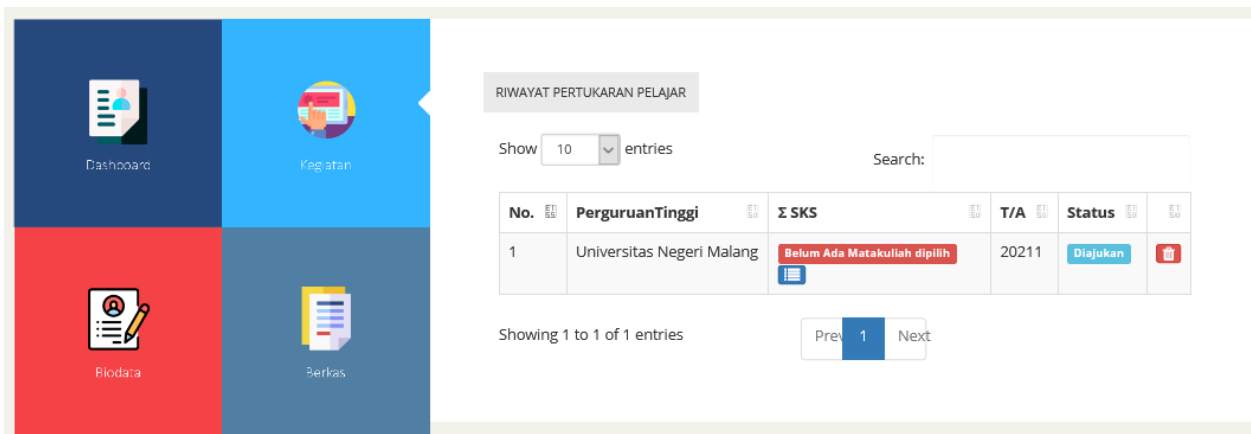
Dashboard

Kegiatan

Biodata

Berkas

RIWAYAT PERTUKARAN PELAJAR

Show 10 entries

Search:

| No. | PerguruanTinggi | Σ SKS | T/A | Status | |
|---|---|---|---|---|---|
| 1 | Universitas Negeri Malang | Belum Ada Matakuliah dipilih | 20211 | Diajukan | |

Showing 1 to 1 of 1 entries

Prev 1 Next